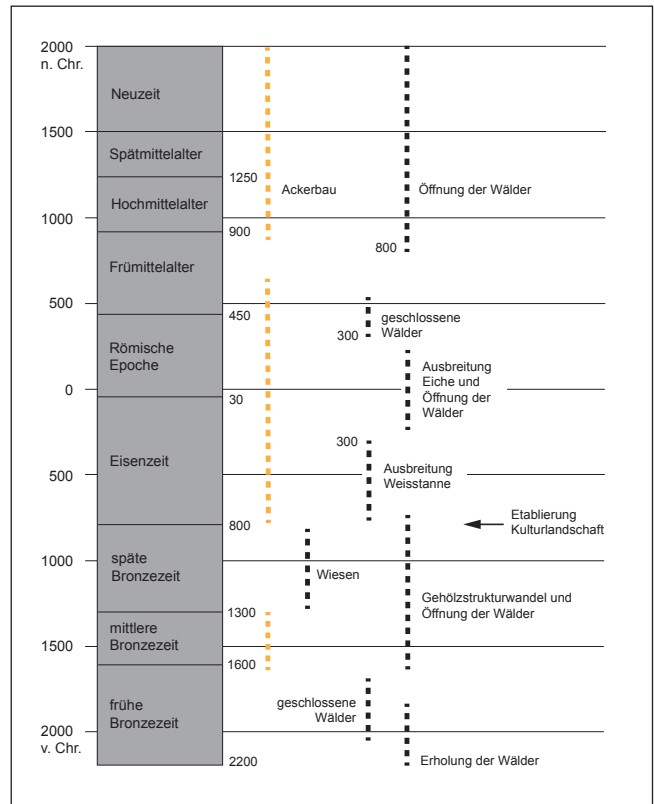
2000 n. Chr.

1500

1000

500

0

500

1000

1500

2000 v. Chr.

Neuzeit

Spätmittelalter

Hochmittelalter

Frümittelalter

Römische Epoche

Eisenzeit

späte Bronzezeit

mittlere Bronzezeit

frühe Bronzezeit

1250

900

450

30

800

1300

1600

2200

Ackerbau

Öffnung der Wälder

800

geschlossene Wälder

300

Ausbreitung Eiche und Öffnung der Wälder

300

Ausbreitung Weisstanne

Etablierung Kulturlandschaft

Wiesen

Gehölzstrukturwandel und Öffnung der Wälder

geschlossene Wälder

Erholung der Wälder